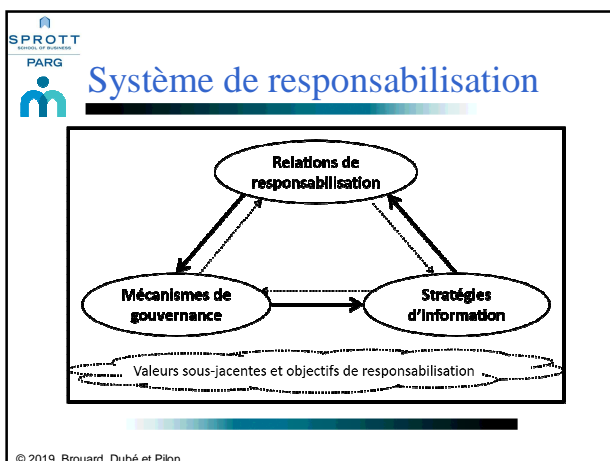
SPROTT
SCHOOL OF BUSINESS
PARG

Système de responsabilisation

Relations de responsabilisation

Mécanismes de gouvernance

Stratégies d'information

Valeurs sous-jacentes et objectifs de responsabilisation

© 2019, Brouard, Dubé et Pilon